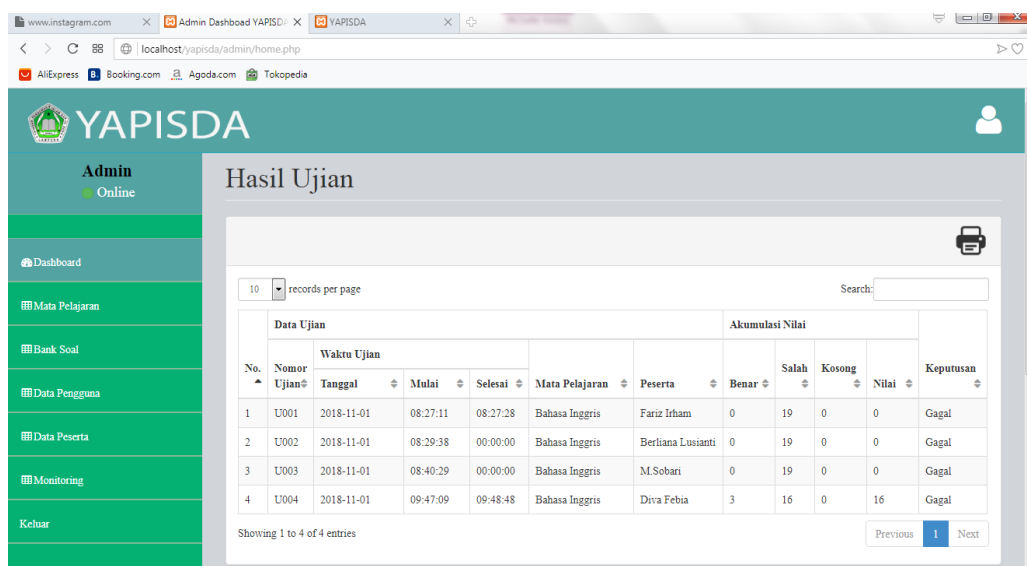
www.instagram.com × Admin Dashboad YAPISD × YAPISDA ×

localhost/yapisda/admin/home.php

AliExpress Booking.com Agoda.com Tokopedia

YAPISDA

Admin
Online

Dashboard
Mata Pelajaran
Bank Soal
Data Pengguna
Data Peserta
Monitoring
Keluar

Hasil Ujian

10 records per page

Search:

| No. | Data Ujian | | | | | | Akumulasi Nilai | | | | Keputusan |
|---|---|---|---|---|---|---|---|---|---|---|---|
| | Nomor Ujian | Waktu Ujian | | | Mata Pelajaran | Peserta | Benar | Salah | Kosong | Nilai | |
| | | Tanggal | Mulai | Selesai | | | | | | | |
| 1 | U001 | 2018-11-01 | 08:27:11 | 08:27:28 | Bahasa Inggris | Fariz Irham | 0 | 19 | 0 | 0 | Gagal |
| 2 | U002 | 2018-11-01 | 08:29:38 | 00:00:00 | Bahasa Inggris | Berliana Lusianti | 0 | 19 | 0 | 0 | Gagal |
| 3 | U003 | 2018-11-01 | 08:40:29 | 00:00:00 | Bahasa Inggris | M.Sobari | 0 | 19 | 0 | 0 | Gagal |
| 4 | U004 | 2018-11-01 | 09:47:09 | 09:48:48 | Bahasa Inggris | Diva Febia | 3 | 16 | 0 | 16 | Gagal |

Showing 1 to 4 of 4 entries

Previous 1 Next